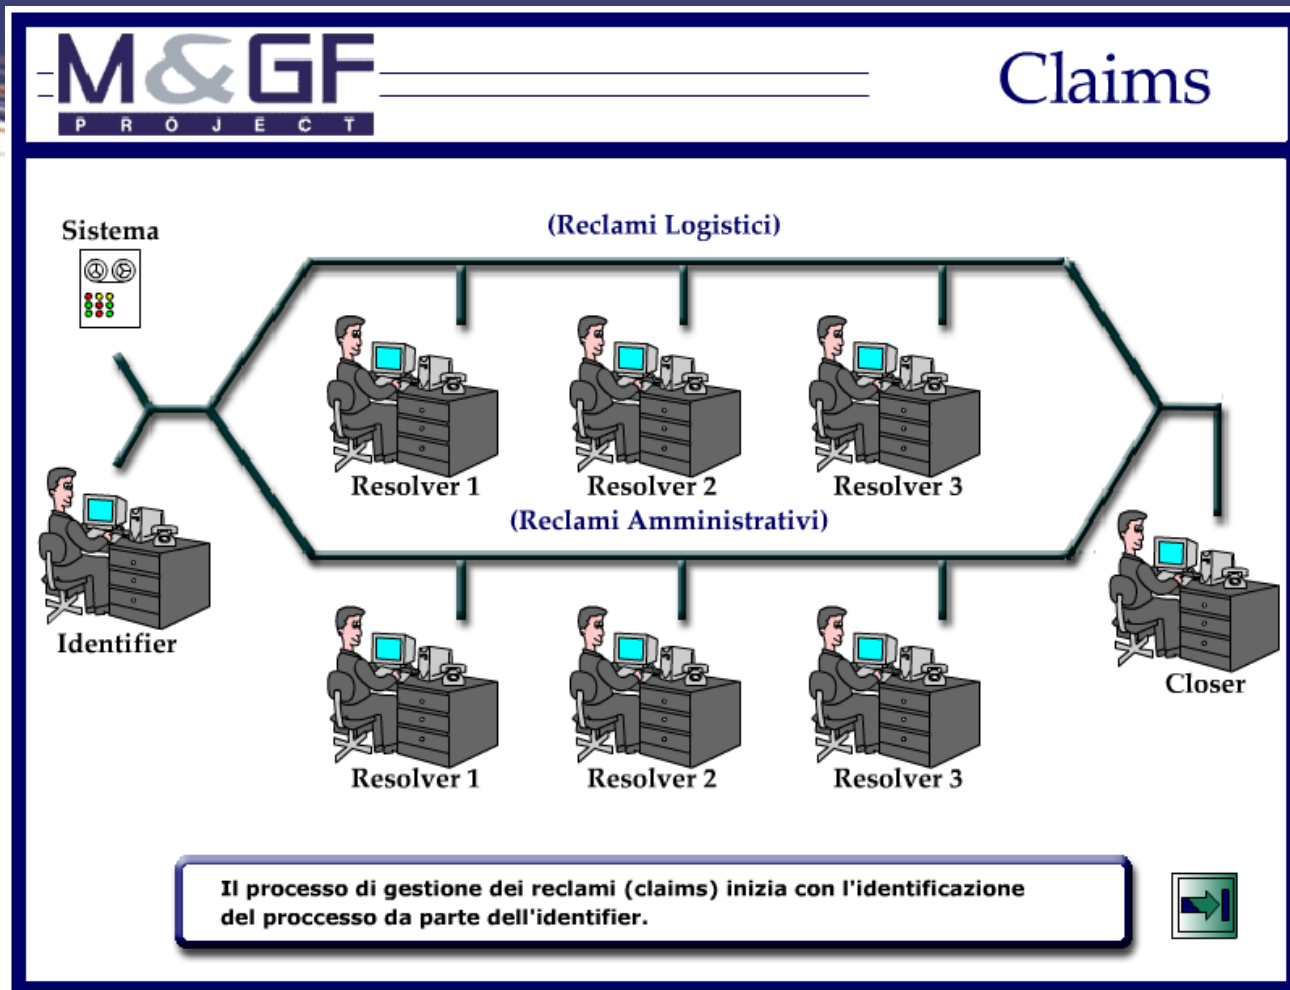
M&GF
P R O J E C T

Claims

Sistema

(Reclami Logistici)

Resolver 1
Resolver 2
Resolver 3

(Reclami Amministrativi)

Identifier

Closer

Resolver 1
Resolver 2
Resolver 3

Il processo di gestione dei reclami (claims) inizia con l'identificazione del proccesso da parte dell'identifier.